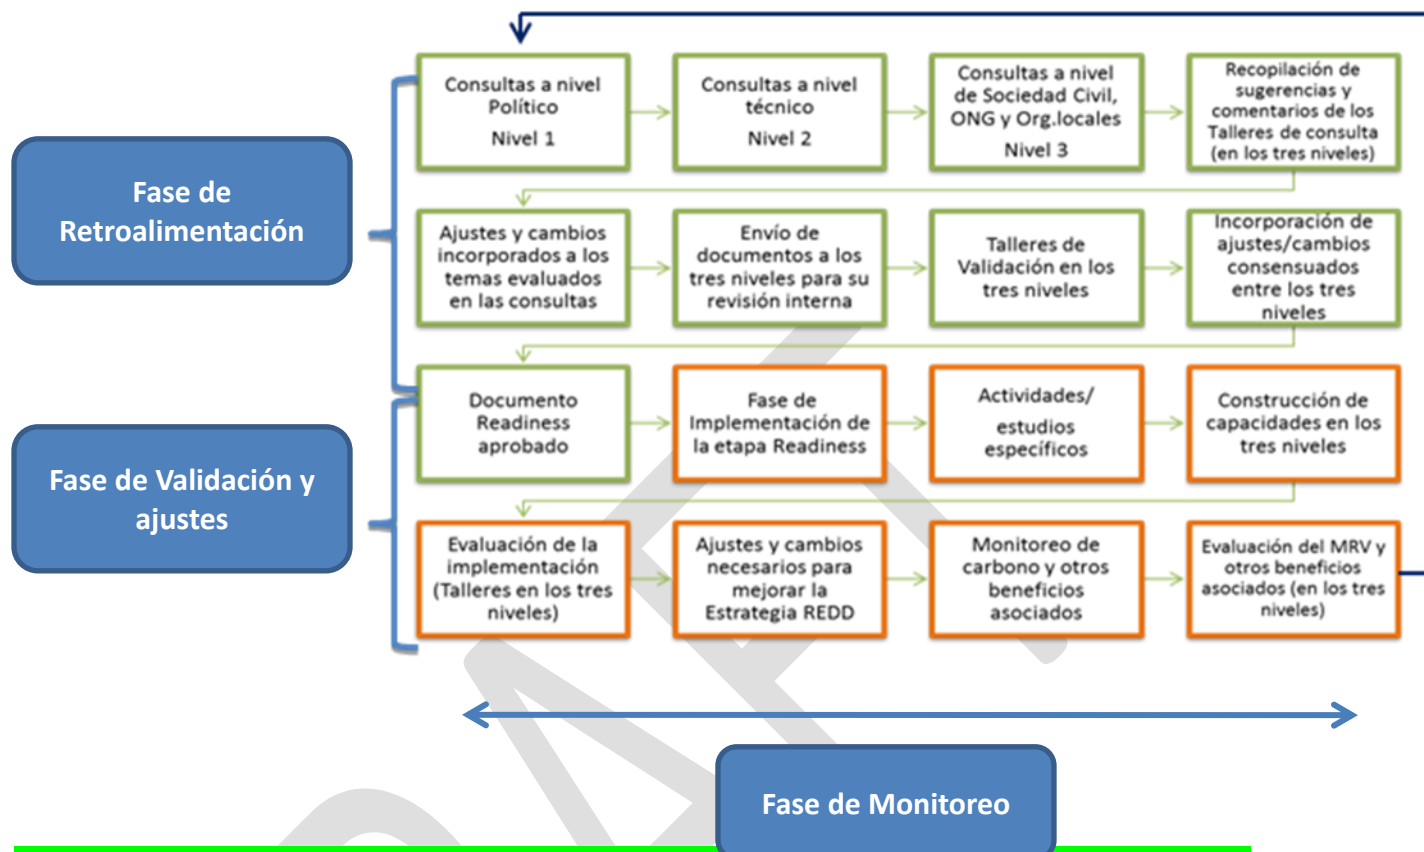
Fase de Retroalimentación

Fase de Validación y ajustes

Consultas a nivel Político
Nivel 1

Consultas a nivel técnico
Nivel 2

Consultas a nivel de Sociedad Civil, ONG y Org.locales
Nivel 3

Recopilación de sugerencias y comentarios de los Talleres de consulta (en los tres niveles)

Ajustes y cambios incorporados a los temas evaluados en las consultas

Envío de documentos a los tres niveles para su revisión interna

Talleres de Validación en los tres niveles

Incorporación de ajustes/cambios consensuados entre los tres niveles

Documento Readiness aprobado

Fase de Implementación de la etapa Readiness

Actividades/ estudios específicos

Construcción de capacidades en los tres niveles

Evaluación de la implementación (Talleres en los tres niveles)

Ajustes y cambios necesarios para mejorar la Estrategia REDD

Monitoreo de carbono y otros beneficios asociados

Evaluación del MRV y otros beneficios asociados (en los tres niveles)

Fase de Monitoreo